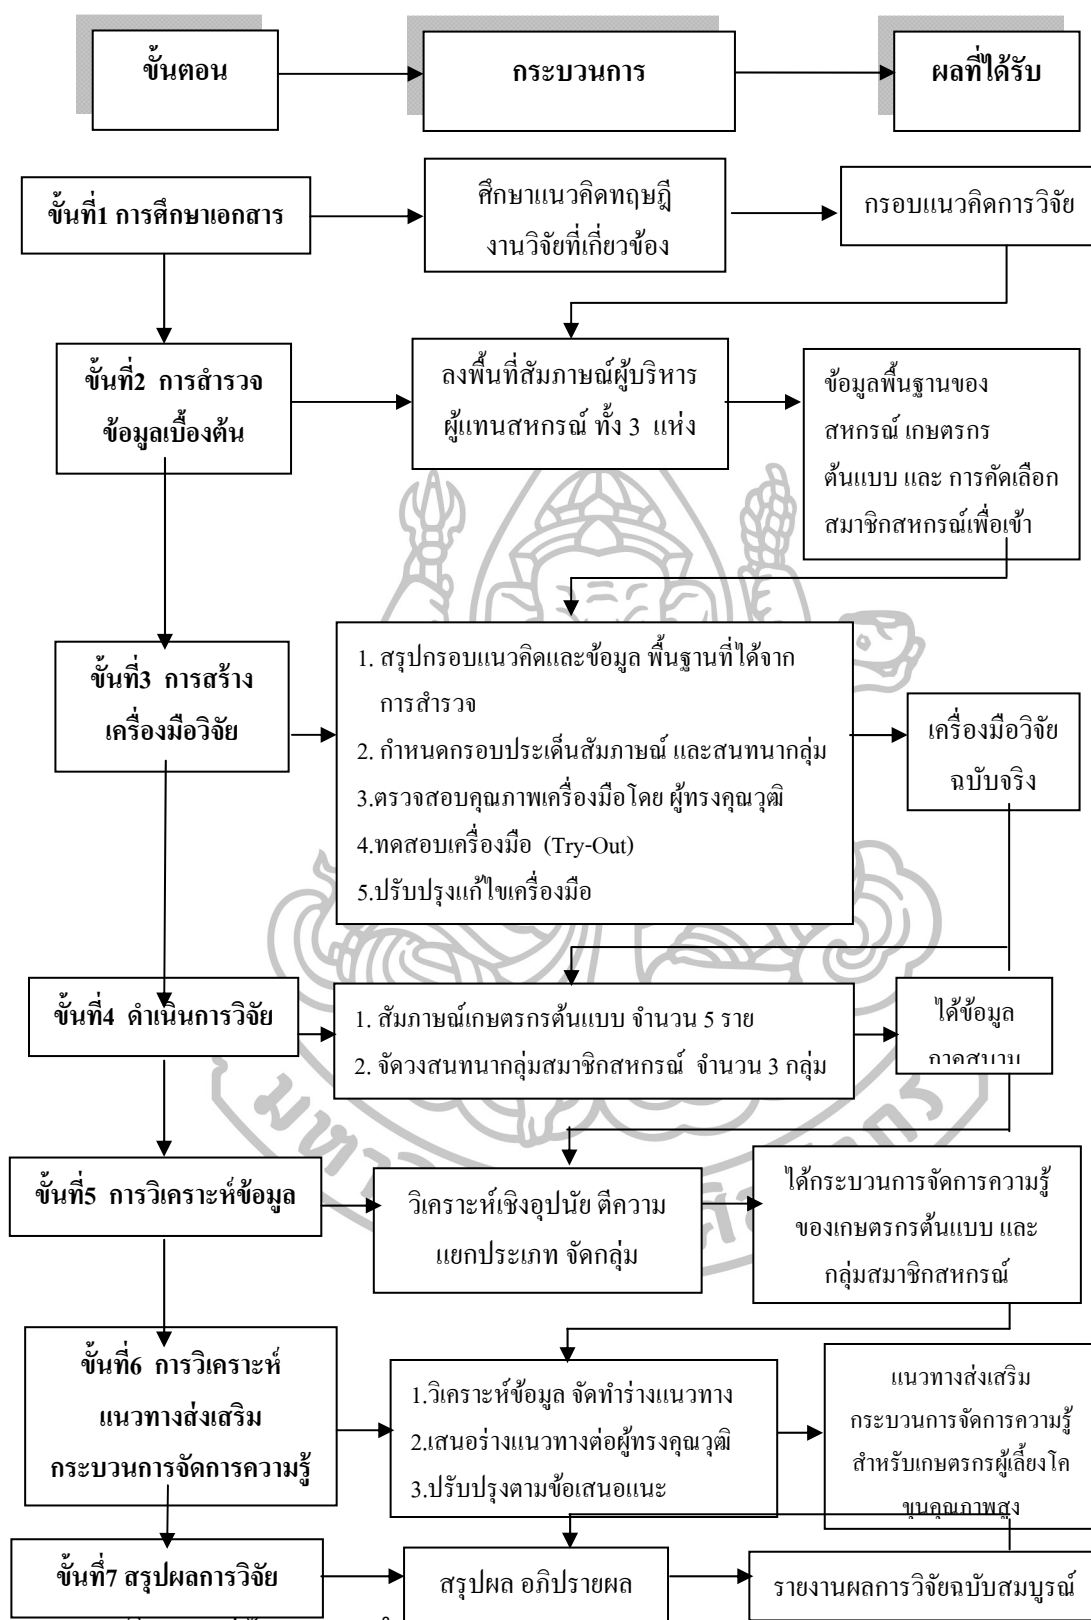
ขั้นตอน

กระบวนการ

ผลที่ได้รับ

ขั้นที่1 การศึกษาเอกสาร

ศึกษาแนวคิดทฤษฎี งานวิจัยที่เกี่ยวข้อง

กรอบแนวคิดการวิจัย

ขั้นที่2 การสำรวจข้อมูลเบื้องต้น

ลงพื้นที่สัมภาษณ์ผู้บริหาร ผู้แทนสหกรณ์ ทั้ง 3 แห่ง

ข้อมูลพื้นฐานของ สหกรณ์ เกษตรกร ต้นแบบ และ การคัดเลือก สมาชิกสหกรณ์เพื่อเข้า

ขั้นที่3 การสร้างเครื่องมือวิจัย

1. สรุปกรอบแนวคิดและข้อมูล พื้นฐานที่ได้จากการสำรวจ
2. กำหนดกรอบประเด็นสัมภาษณ์ และสนทนากลุ่ม
3.ตรวจสอบคุณภาพเครื่องมือโดย ผู้ทรงคุณวุฒิ
4.ทดสอบเครื่องมือ (Try-Out)
5.ปรับปรุงแก้ไขเครื่องมือ

เครื่องมือวิจัย ฉบับจริง

ขั้นที่4 ดำเนินการวิจัย

1. สัมภาษณ์เกษตรกรต้นแบบ จำนวน 5 ราย
2. จัดวงสนทนากลุ่มสมาชิกสหกรณ์ จำนวน 3 กลุ่ม

ได้ข้อมูล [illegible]

ขั้นที่5 การวิเคราะห์ข้อมูล

วิเคราะห์เชิงอุปนัย ตีความ แยกประเภท จัดกลุ่ม

ได้กระบวนการจัดการความรู้ ของเกษตรกรต้นแบบ และ กลุ่มสมาชิกสหกรณ์

ขั้นที่6 การวิเคราะห์แนวทางส่งเสริมกระบวนการจัดการความรู้

1.วิเคราะห์ข้อมูล จัดทำร่างแนวทาง
2.เสนอร่างแนวทางต่อผู้ทรงคุณวุฒิ
3.ปรับปรุงตามข้อเสนอแนะ

แนวทางส่งเสริม กระบวนการจัดการความรู้ สำหรับเกษตรกรผู้เลี้ยงโค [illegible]

ขั้นที่7 สรุปผลการวิจัย

สรุปผล อภิปรายผล

รายงานผลการวิจัยฉบับสมบูรณ์